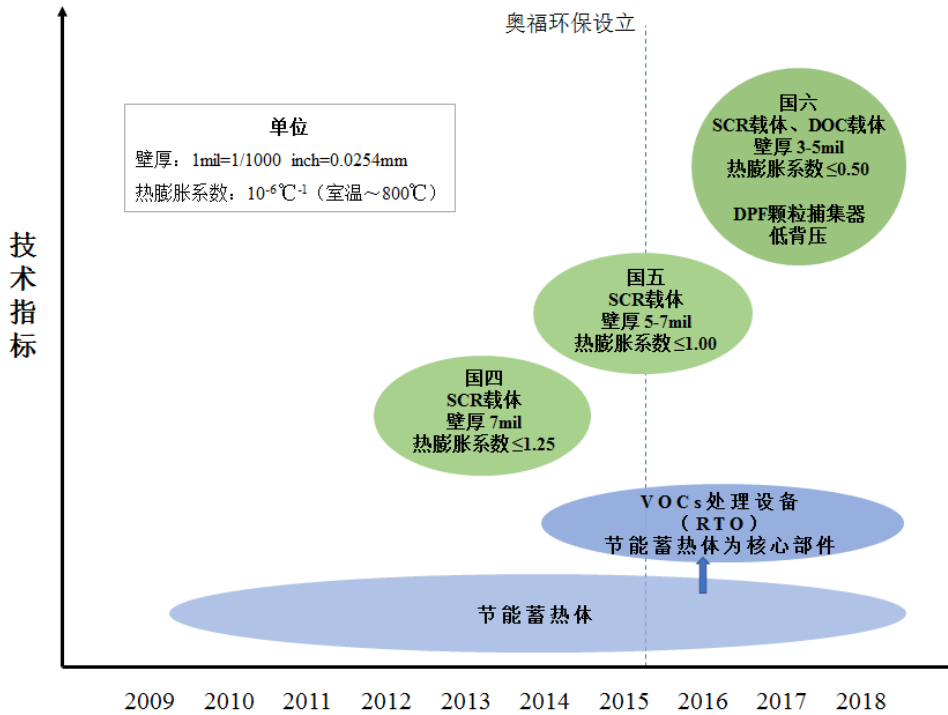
奥福环保设立

技术指标

单位
壁厚：1mil=1/1000 inch=0.0254mm
热膨胀系数：$10^{-6}$℃$^{-1}$（室温～800℃）

国六
SCR载体、DOC载体
壁厚 3-5mil
热膨胀系数≤0.50

DPF颗粒捕集器
低背压

国五
SCR载体
壁厚 5-7mil
热膨胀系数≤1.00

国四
SCR载体
壁厚 7mil
热膨胀系数≤1.25

VOCs处理设备
（RTO）
节能蓄热体为核心部件

节能蓄热体

2009 2010 2011 2012 2013 2014 2015 2016 2017 2018